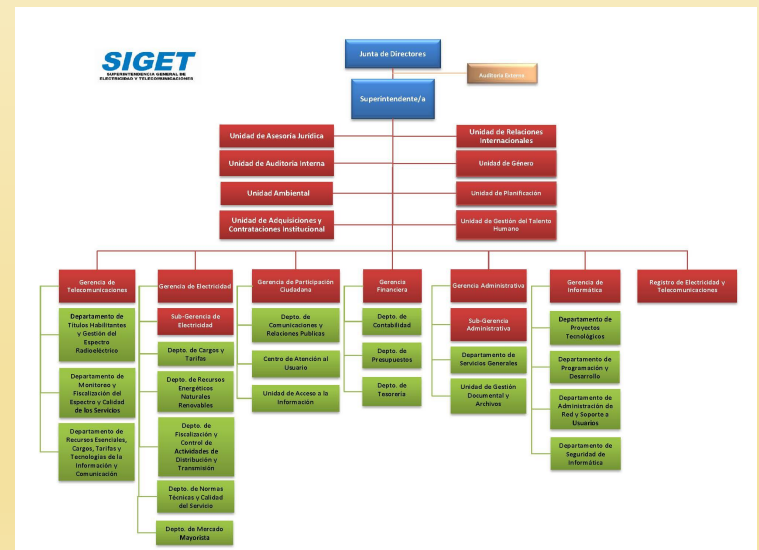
SIGET
SUPERINTENDENCIA GENERAL DE ELECTRICIDAD Y TELECOMUNICACIONES

Junta de Directores

Auditoría Externa

Superintendente/a

Unidad de Asesoría Jurídica

Unidad de Relaciones Internacionales

Unidad de Auditoría Interna

Unidad de Género

Unidad Ambiental

Unidad de Planificación

Unidad de Adquisiciones y Contrataciones Institucional

Unidad de Gestión del Talento Humano

Gerencia de Telecomunicaciones

Departamento de Títulos Habilitantes y Gestión del Espectro Radioeléctrico

Departamento de Monitoreo y Fiscalización del Espectro y Calidad de los Servicios

Departamento de Recursos Esenciales, Cargos, Tarifas y Tecnologías de la Información y Comunicación

Gerencia de Electricidad

Sub-Gerencia de Electricidad

Depto. de Cargos y Tarifas

Depto. de Recursos Energéticos Naturales Renovables

Depto. de Fiscalización y Control de Actividades de Distribución y Transmisión

Depto. de Normas Técnicas y Calidad del Servicio

Depto. de Mercado Mayorista

Gerencia de Participación Ciudadana

Depto. de Comunicaciones y Relaciones Públicas

Centro de Atención al Usuario

Unidad de Acceso a la Información

Gerencia Financiera

Depto. de Contabilidad

Depto. de Presupuestos

Depto. de Tesorería

Gerencia Administrativa

Sub-Gerencia Administrativa

Departamento de Servicios Generales

Unidad de Gestión Documental y Archivos

Gerencia de Informática

Departamento de Proyectos Tecnológicos

Departamento de Programación y Desarrollo

Departamento de Administración de Red y Soporte a Usuarios

Departamento de Seguridad de Informática

Registro de Electricidad y Telecomunicaciones